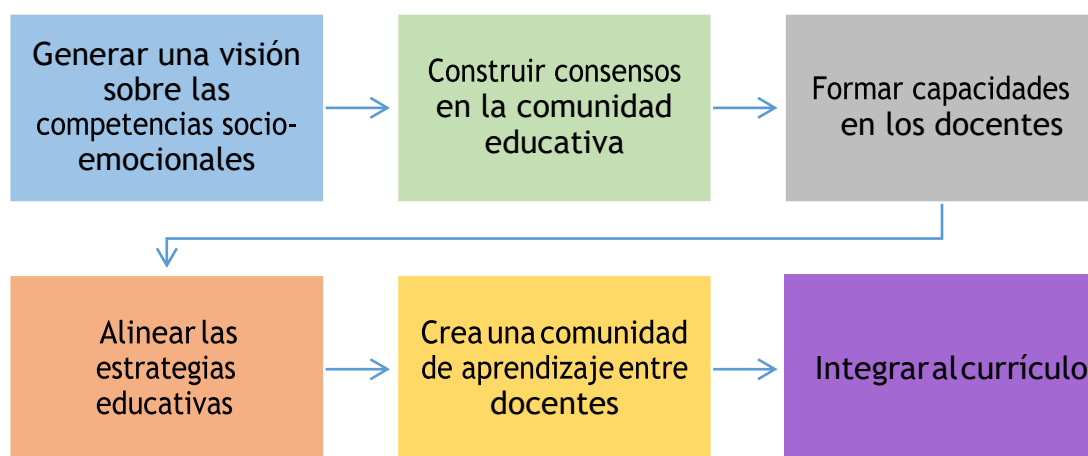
Generar una visión sobre las competencias socioemocionales

Construir consensos en la comunidad educativa

Formar capacidades en los docentes

Alinear las estrategias educativas

Crea una comunidad de aprendizaje entre docentes

Integrar al currículo